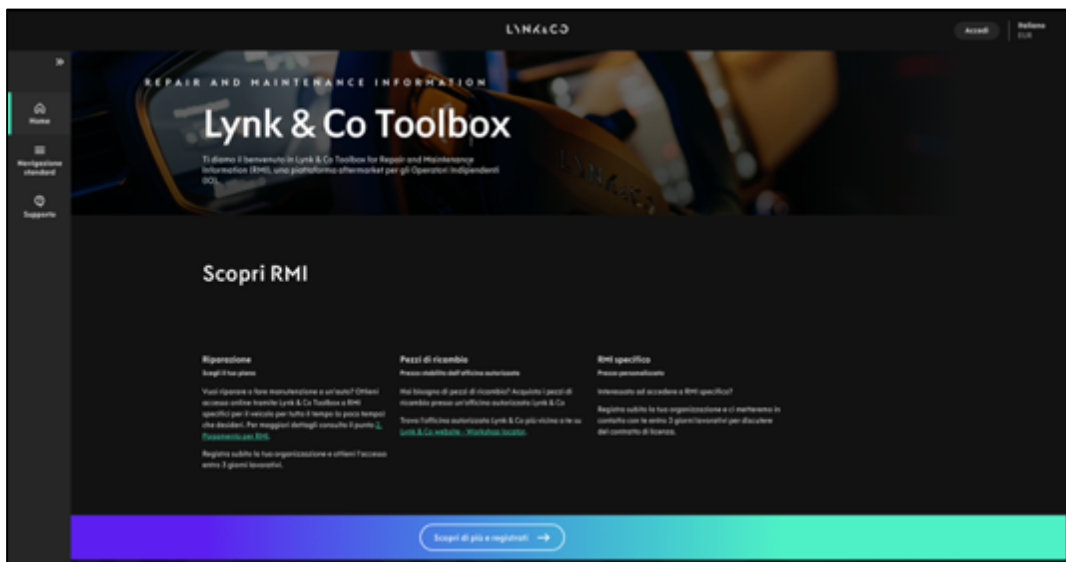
LYNK&CO

Accedi

Italiano
EUR

Home

Navigazione standard

Supporto

REPAIR AND MAINTENANCE INFORMATION

Lynk & Co Toolbox

Ti diamo il benvenuto in Lynk & Co Toolbox for Repair and Maintenance Information (RMI), una piattaforma aftermarket per gli Operatori Indipendenti (IO).

Scopri RMI

Riparazione
Scegli il tuo piano

Vuoi riparare o fare manutenzione a un'auto? Ottieni accesso online tramite Lynk & Co Toolbox a RMI specifici per il veicolo per tutto il tempo (a poco tempo) che desideri. Per maggiori dettagli consulta il punto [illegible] Pagamento per RMI.

Registra subito la tua organizzazione e ottieni l'accesso entro 3 giorni lavorativi.

Pezzi di ricambio
Prezzo stabilito dall'officina autorizzata

Hai bisogno di pezzi di ricambio? Acquista i pezzi di ricambio presso un'officina autorizzata Lynk & Co.

Trova l'officina autorizzata Lynk & Co più vicina a te su Lynk & Co website - Workshop locator.

RMI specifico
Prezzo personalizzato

Interessato ad accedere a RMI specifici?

Registra subito la tua organizzazione e ci metteremo in contatto con te entro 3 giorni lavorativi per discutere del contratto di licenza.

Scopri di più e registrati →